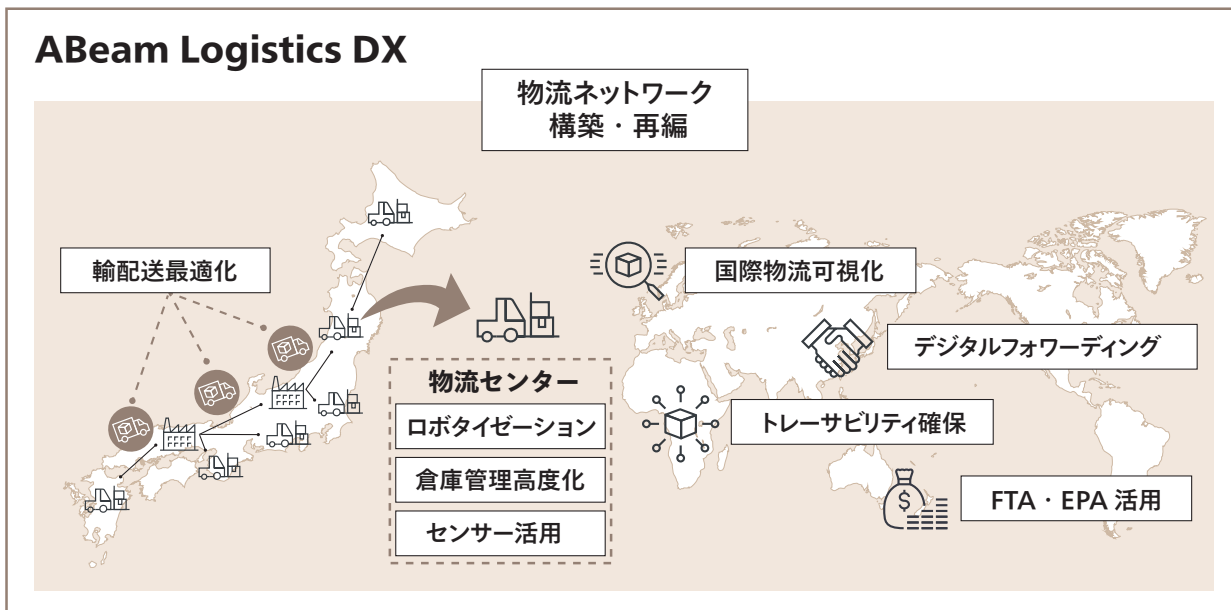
ABeam Logistics DX

物流ネットワーク
構築・再編

輸配送最適化

物流センター

ロボタイゼーション

倉庫管理高度化

センサー活用

国際物流可視化

デジタルフォワーディング

トレーサビリティ確保

FTA・EPA 活用